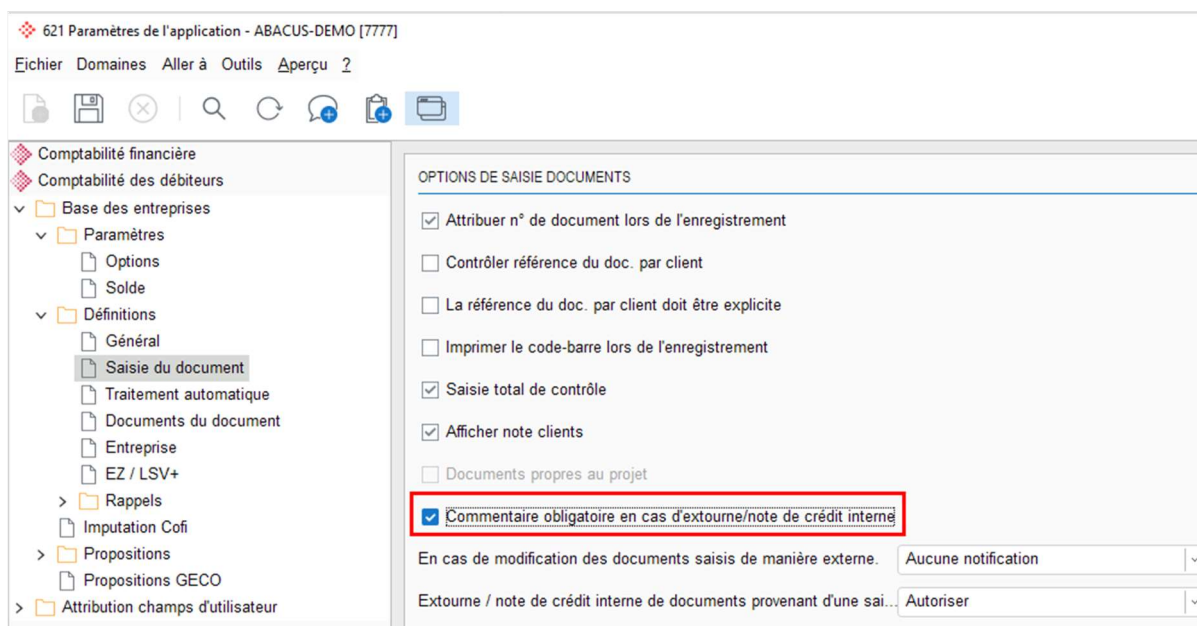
621 Paramètres de l'application - ABACUS-DEMO [7777]

Fichier Domaines Aller à Outils Aperçu ?

Comptabilité financière
Comptabilité des débiteurs
Base des entreprises
Paramètres
Options
Solde
Définitions
Général
Saisie du document
Traitement automatique
Documents du document
Entreprise
EZ / LSV+
Rappels
Imputation Cofi
Propositions
Propositions GECO
Attribution champs d'utilisateur

OPTIONS DE SAISIE DOCUMENTS

Attribuer n° de document lors de l'enregistrement
Contrôler référence du doc. par client
La référence du doc. par client doit être explicite
Imprimer le code-barre lors de l'enregistrement
Saisie total de contrôle
Afficher note clients
Documents propres au projet
Commentaire obligatoire en cas d'extourne/note de crédit interne

En cas de modification des documents saisis de manière externe. Aucune notification
Extourne / note de crédit interne de documents provenant d'une sai... Autoriser